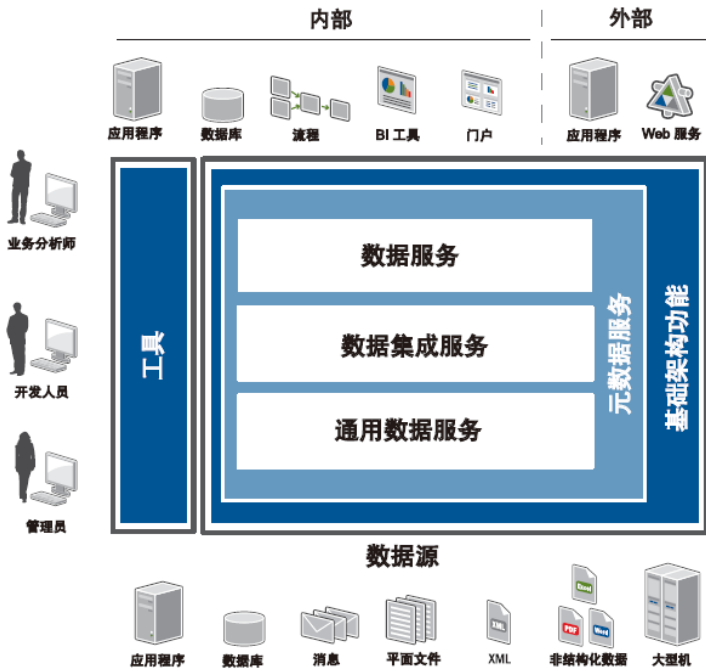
内部

外部

应用程序

数据库

流程

BI 工具

门户

应用程序

Web 服务

业务分析师

开发人员

管理员

工具

数据服务

数据集成服务

通用数据服务

元数据服务

基础架构功能

数据源

应用程序

数据库

消息

平面文件

XML

Excel

PDF

Word

非结构化数据

大型机